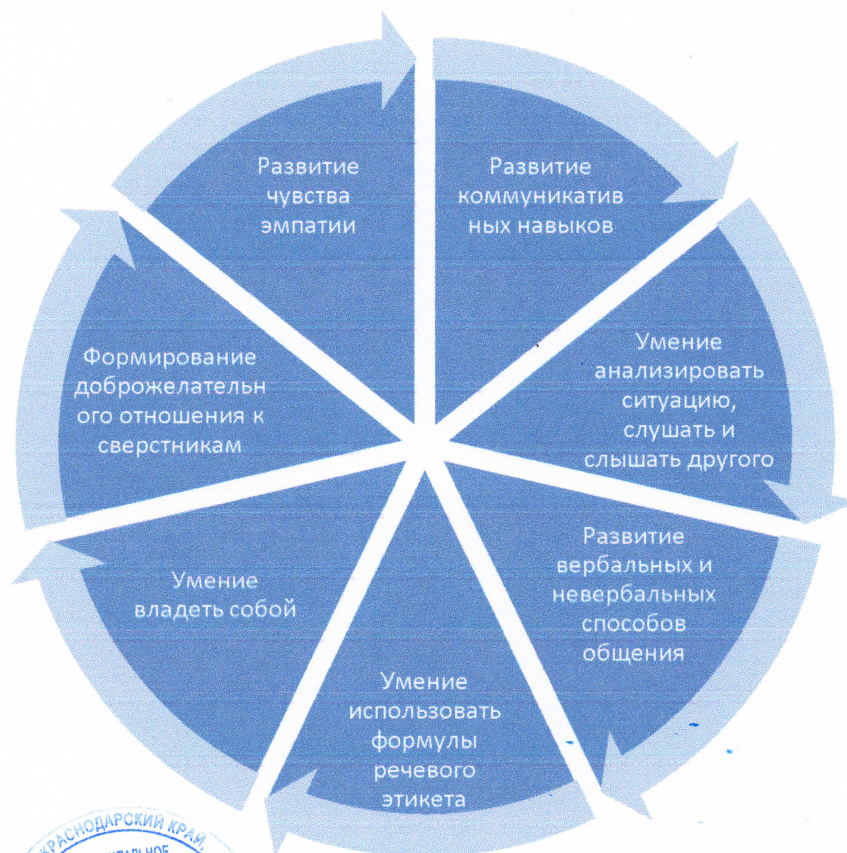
Развитие чувства эмпатии

Развитие коммуникатив ных навыков

Умение анализировать ситуацию, слушать и слышать другого

Развитие вербальных и невербальных способов общения

Умение использовать формулы речевого этикета

Умение владеть собой

Формирование доброжелательн ого отношения к сверстникам

КРАСНОДАРСКИЙ КРАЙ,
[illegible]ПАЛЬНОЕ